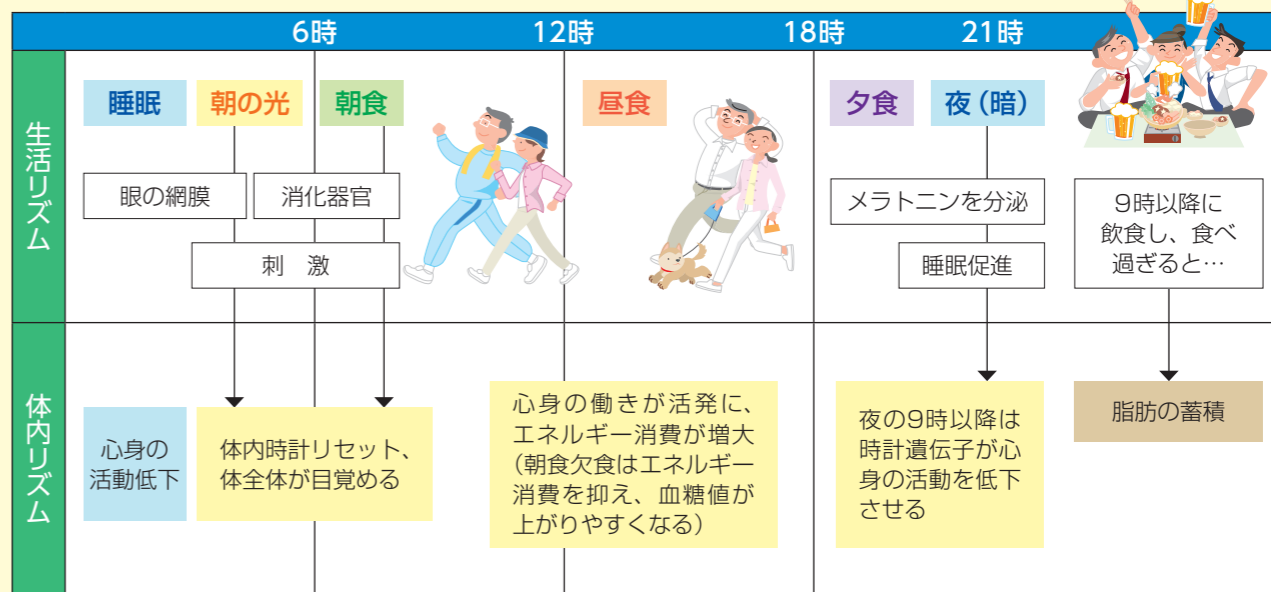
6時　12時　18時　21時

生活リズム

睡眠　朝の光　朝食　昼食　夕食　夜（暗）

眼の網膜　消化器官

刺　激

メラトニンを分泌

睡眠促進

9時以降に飲食し、食べ過ぎると…

体内リズム

心身の活動低下

体内時計リセット、体全体が目覚める

心身の働きが活発に、エネルギー消費が増大（朝食欠食はエネルギー消費を抑え、血糖値が上がりやすくなる）

夜の9時以降は時計遺伝子が心身の活動を低下させる

脂肪の蓄積